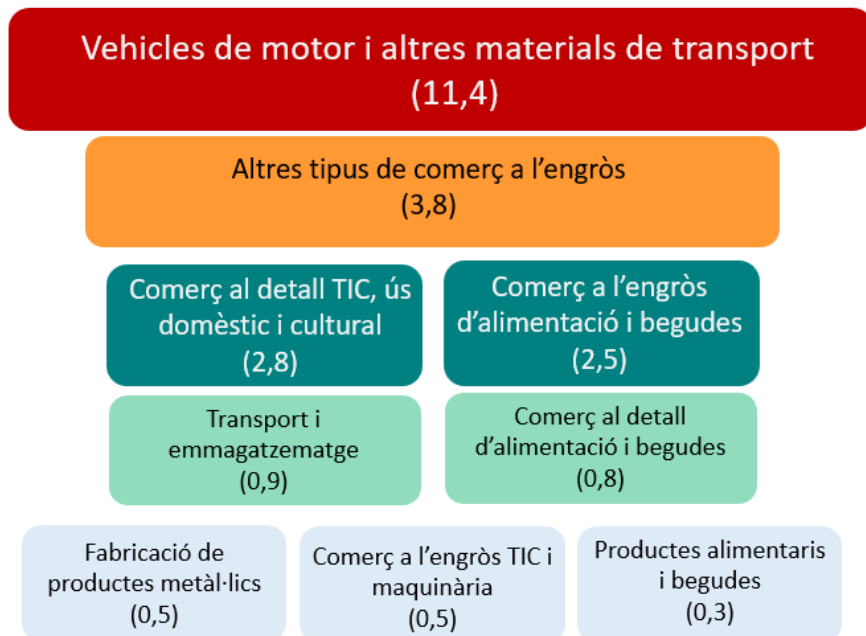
Vehicles de motor i altres materials de transport
(11,4)

Altres tipus de comerç a l'engròs
(3,8)

Comerç al detall TIC, ús domèstic i cultural
(2,8)

Comerç a l'engròs d'alimentació i begudes
(2,5)

Transport i emmagatzematge
(0,9)

Comerç al detall d'alimentació i begudes
(0,8)

Fabricació de productes metàl·lics
(0,5)

Comerç a l'engròs TIC i maquinària
(0,5)

Productes alimentaris i begudes
(0,3)